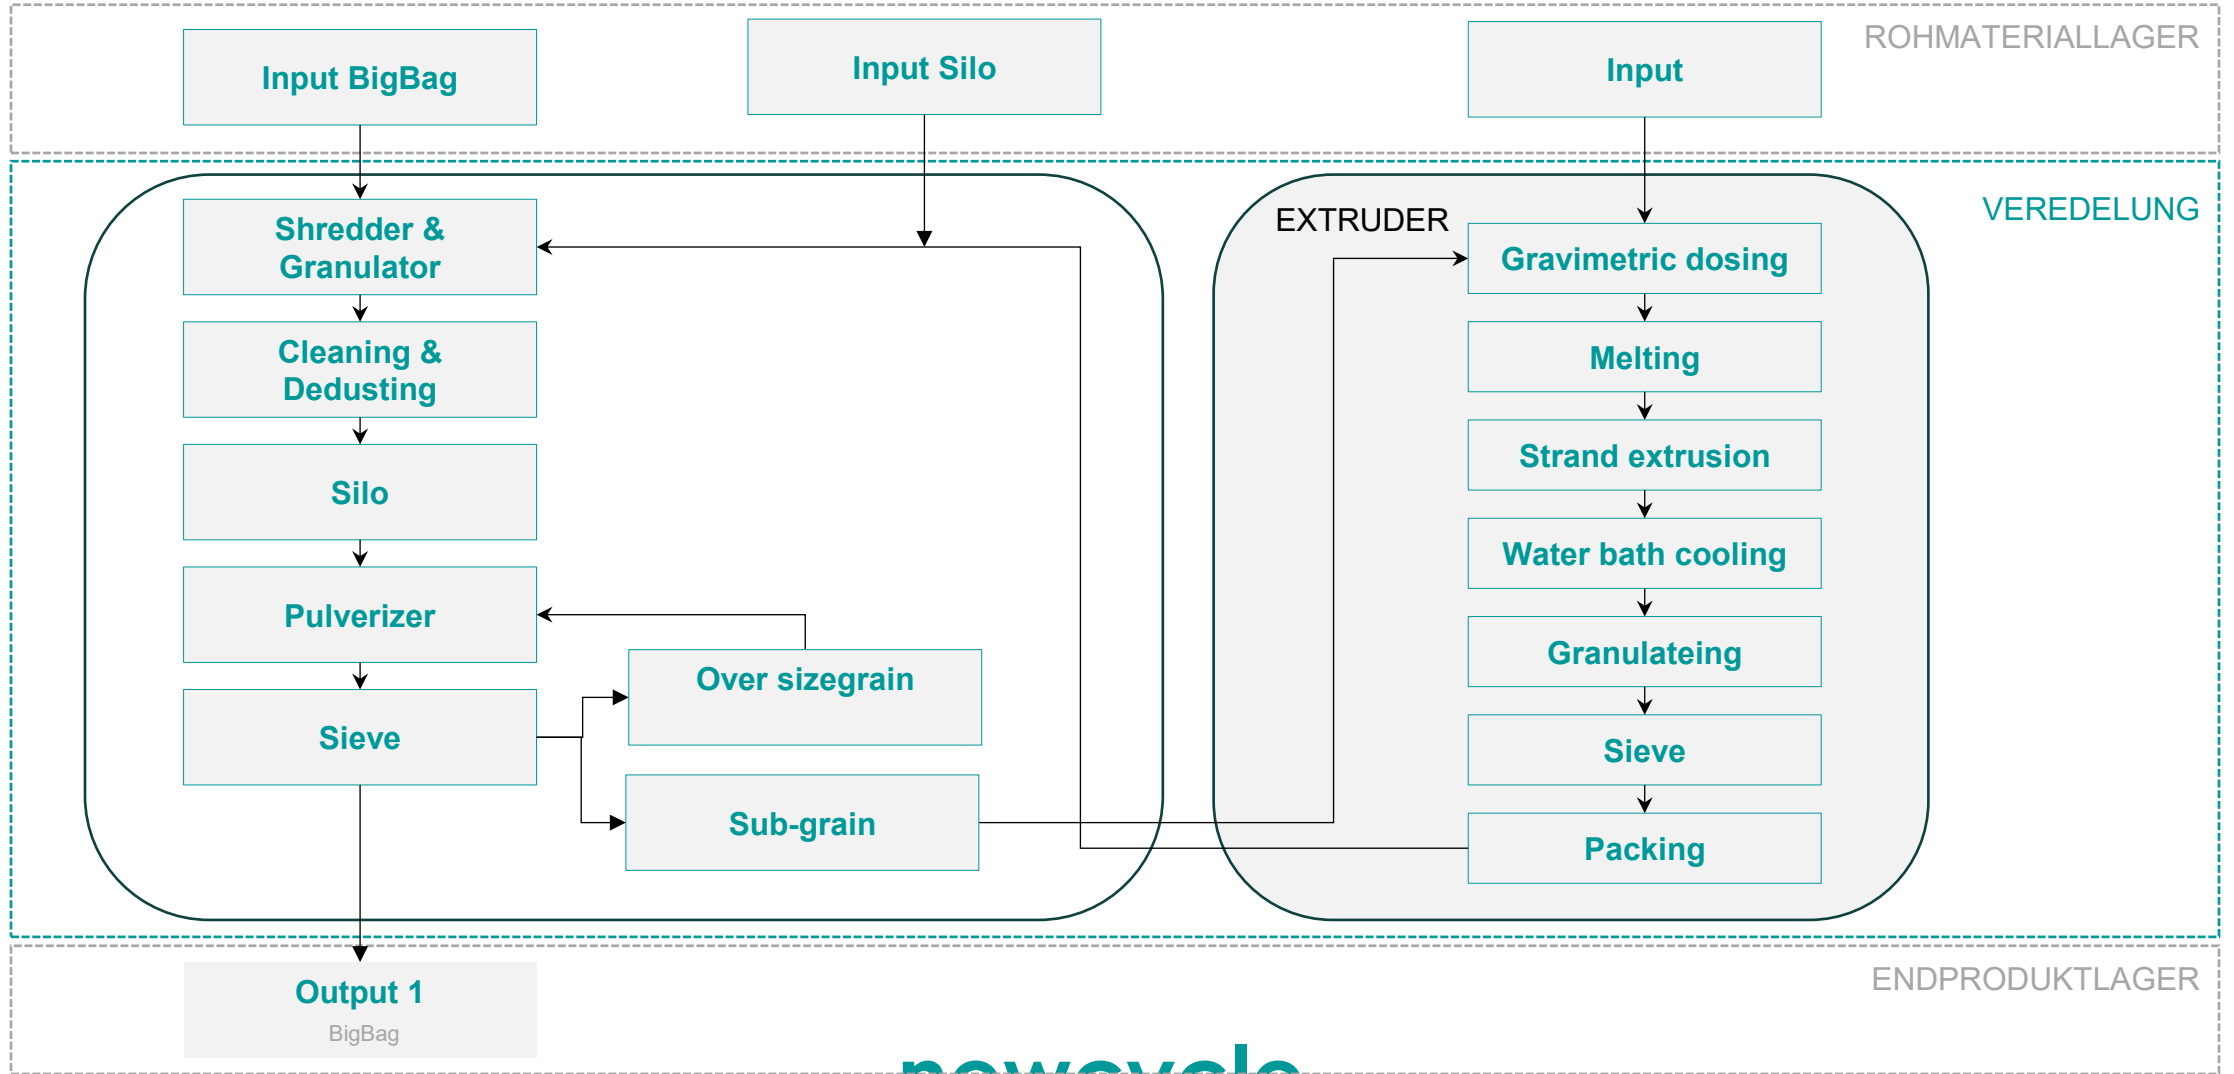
Input BigBag

Input Silo

Input

ROHMATERIALLAGER

VEREDELUNG

EXTRUDER

Shredder & Granulator

Cleaning & Dedusting

Silo

Pulverizer

Over sizegrain

Sieve

Sub-grain

Gravimetric dosing

Melting

Strand extrusion

Water bath cooling

Granulateing

Sieve

Packing

ENDPRODUKTLAGER

Output 1
BigBag

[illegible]